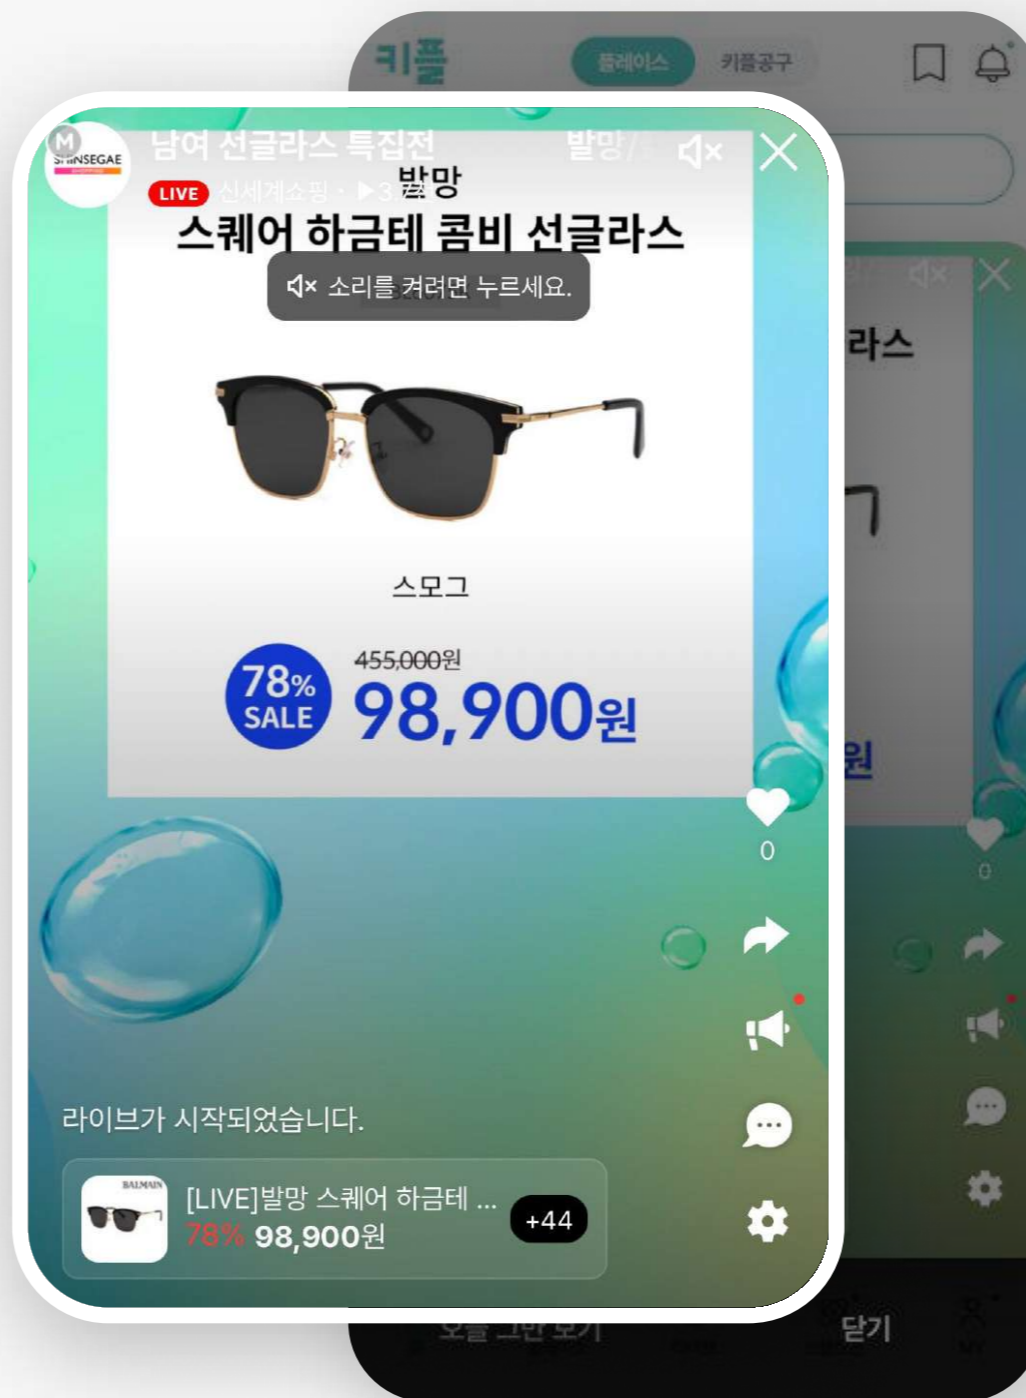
키플 플레이스 키플공구

M SHINSEGAE

남여 선글라스 특집전 발망/

LIVE 신세계쇼핑 · ▶3. 발망

스퀘어 하금테 콤비 선글라스

소리를 켜려면 누르세요.

스모그

78% SALE 455,000원 98,900원

라스

원

0

0

라이브가 시작되었습니다.

BALMAIN [LIVE]발망 스퀘어 하금테 ... 78% 98,900원 +44

오늘 그만 보기 닫기